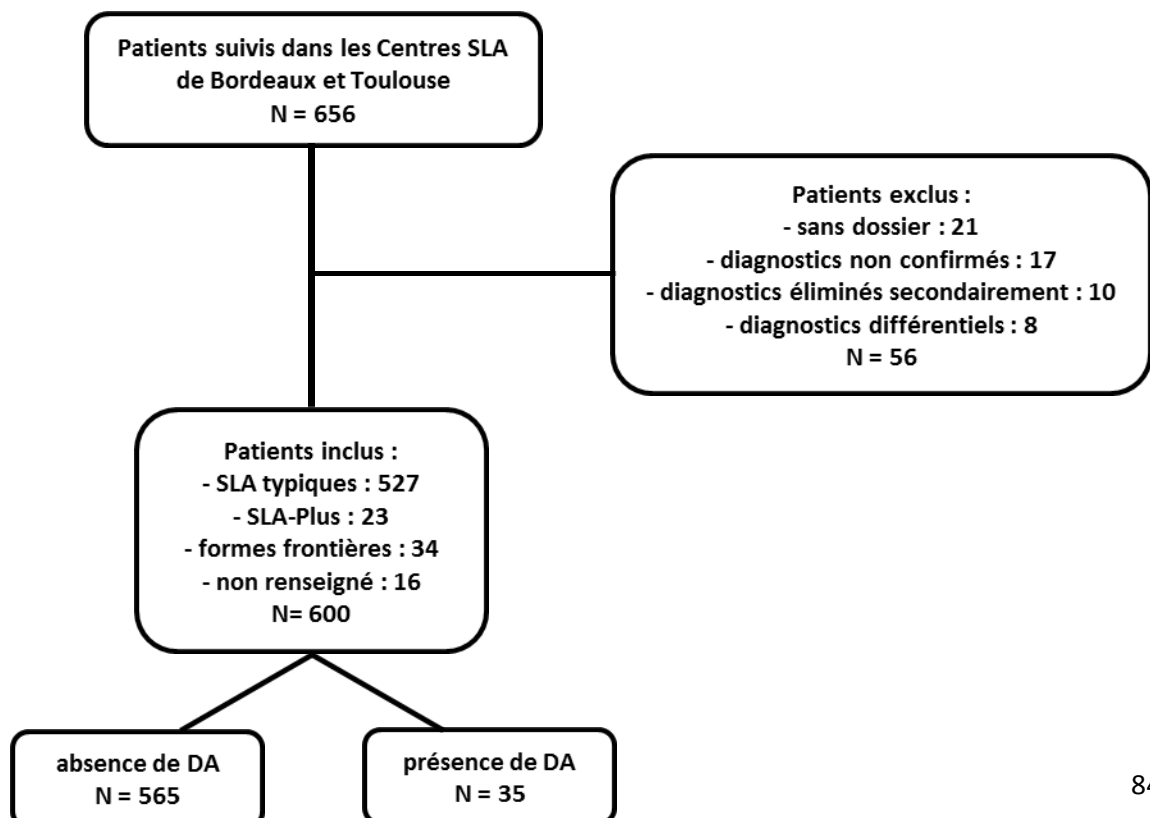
Patients suivis dans les Centres SLA de Bordeaux et Toulouse
N = 656

Patients exclus :
- sans dossier : 21
- diagnostics non confirmés : 17
- diagnostics éliminés secondairement : 10
- diagnostics différentiels : 8
N = 56

Patients inclus :
- SLA typiques : 527
- SLA-Plus : 23
- formes frontières : 34
- non renseigné : 16
N= 600

absence de DA
N = 565

présence de DA
N = 35

84